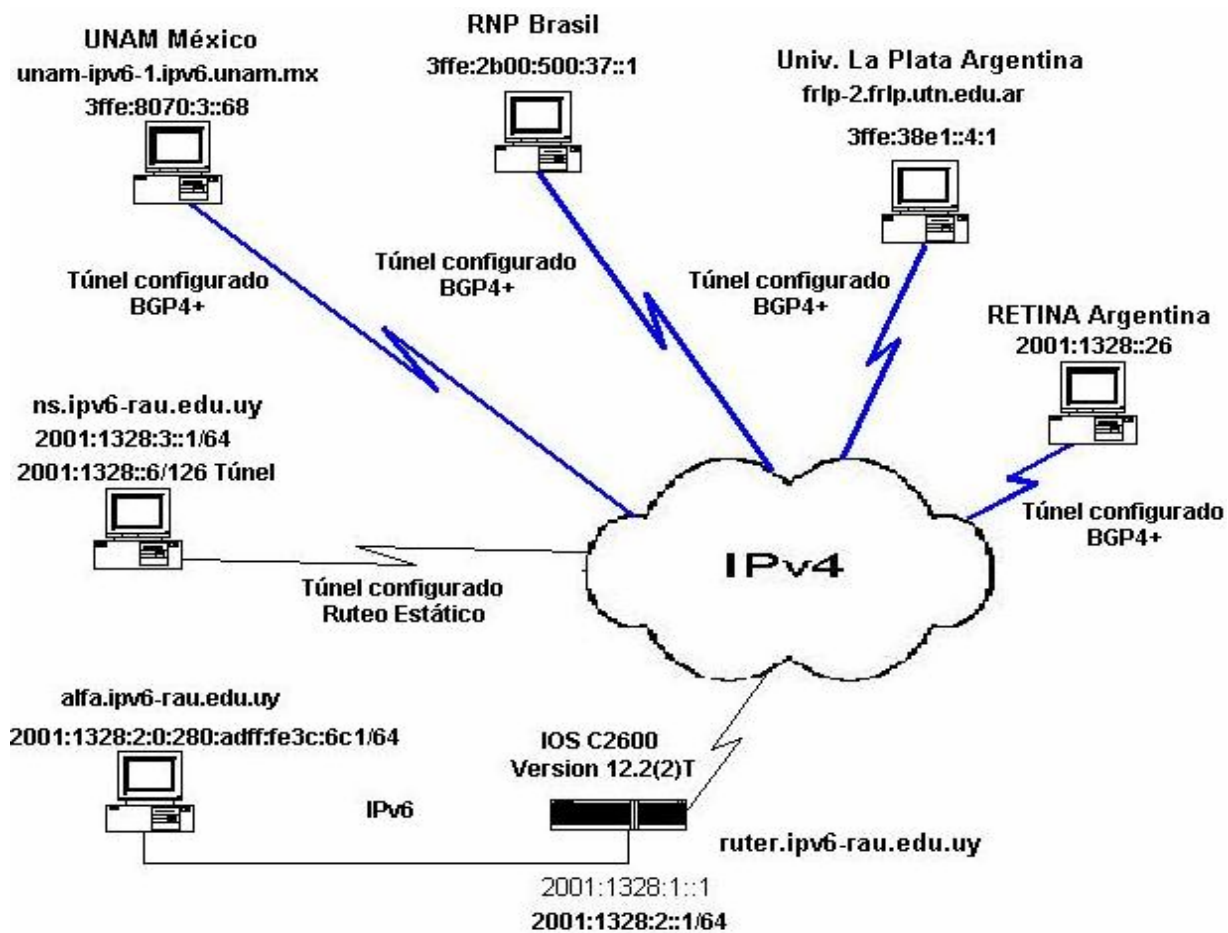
UNAM México
unam-ipv6-1.ipv6.unam.mx
3ffe:8070:3::68

RNP Brasil
3ffe:2b00:500:37::1

Univ. La Plata Argentina
frlp-2.frlp.utn.edu.ar
3ffe:38e1::4:1

Túnel configurado
BGP4+

Túnel configurado
BGP4+

Túnel configurado
BGP4+

RETINA Argentina
2001:1328::26

ns.ipv6-rau.edu.uy
2001:1328:3::1/64
2001:1328::6/126 Túnel

IPv4

Túnel configurado
BGP4+

Túnel configurado
Ruteo Estático

alfa.ipv6-rau.edu.uy
2001:1328:2:0:280:adff:fe3c:6c1/64

IOS C2600
Version 12.2(2)T

IPv6

ruter.ipv6-rau.edu.uy

2001:1328:1::1
2001:1328:2::1/64